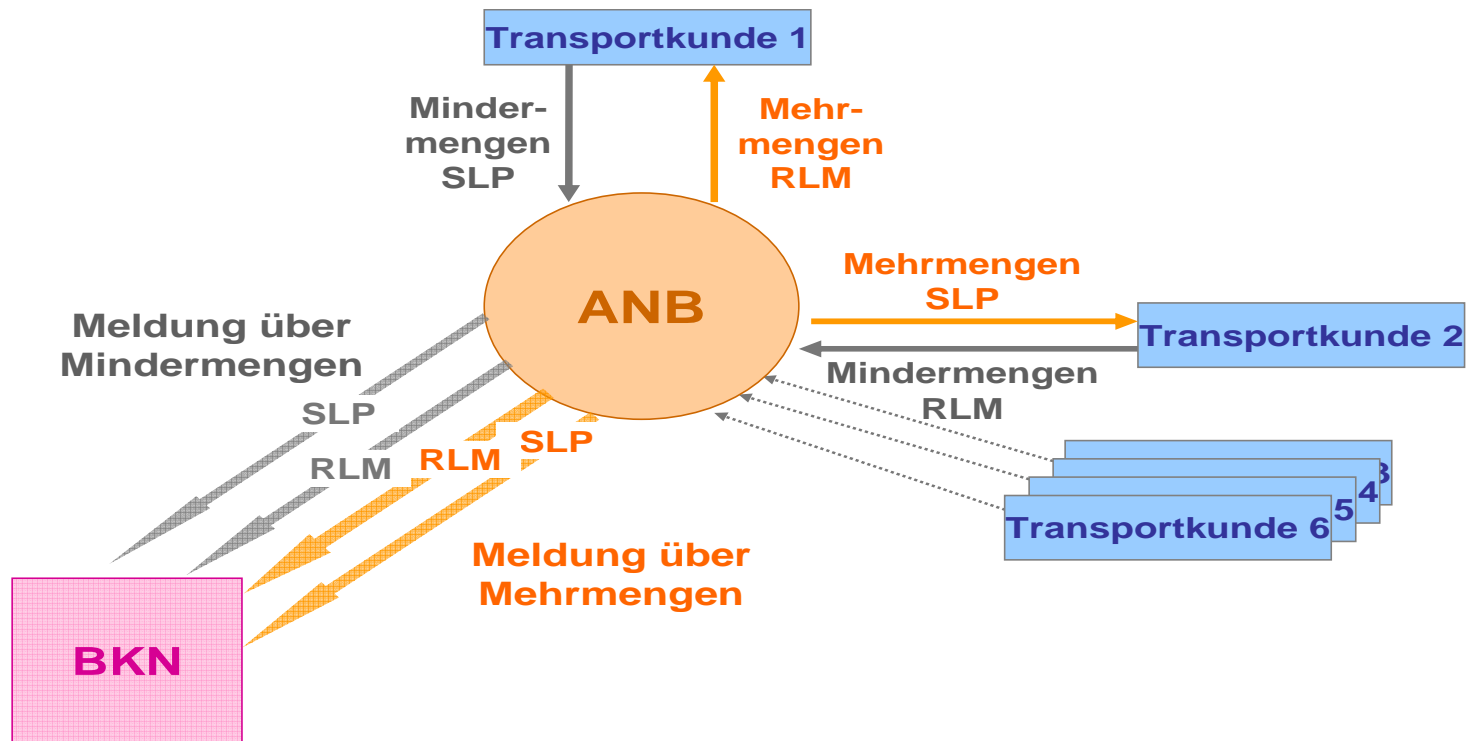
Transportkunde 1

Mindermengen SLP

Mehrmengen RLM

ANB

Mehrmengen SLP

Transportkunde 2

Mindermengen RLM

Meldung über Mindermengen

SLP

RLM

RLM

SLP

3

4

5

Transportkunde 6

Meldung über Mehrmengen

BKN